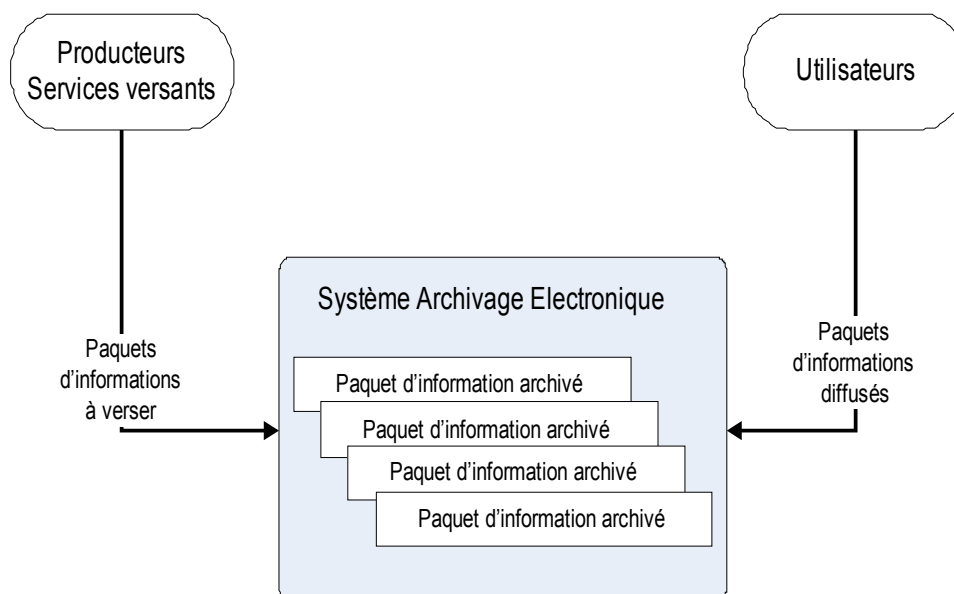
Producteurs
Services versants

Utilisateurs

Système Archivage Electronique

Paquets d'informations à verser

Paquet d'information archivé

Paquet d'information archivé

Paquet d'information archivé

Paquet d'information archivé

Paquets d'informations diffusés